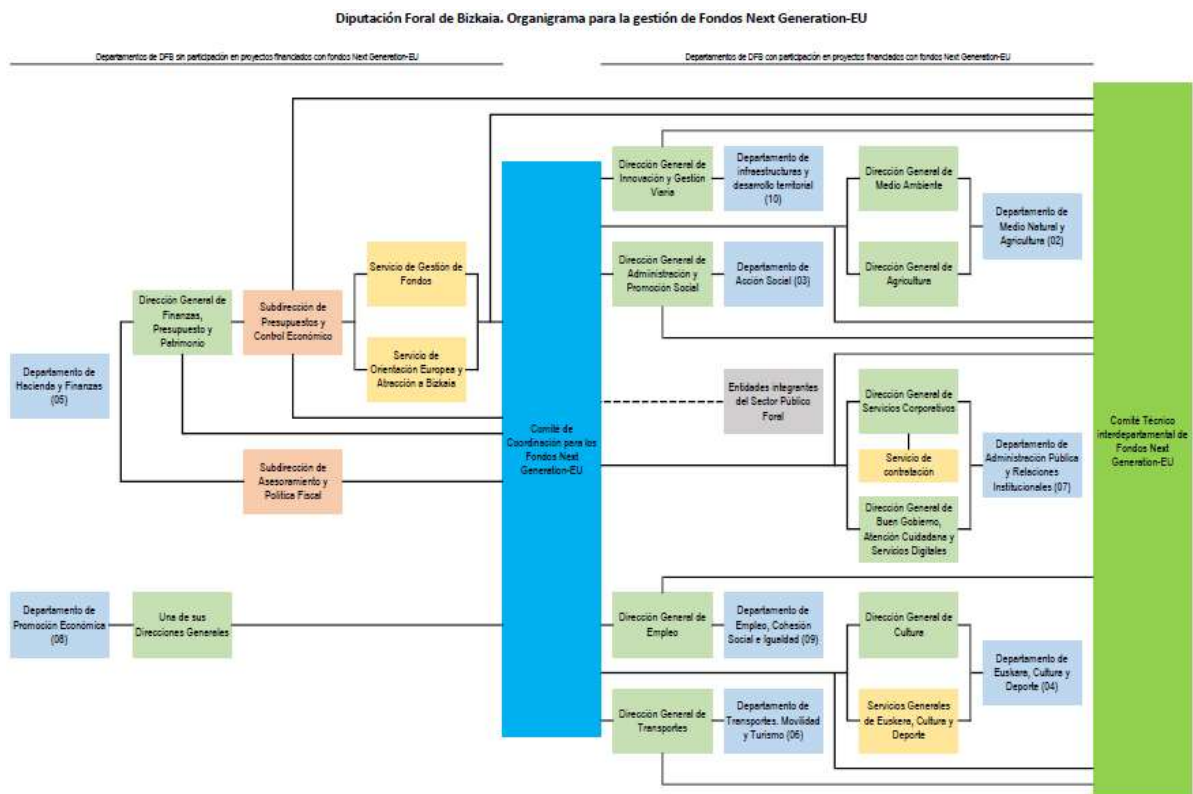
Diputación Foral de Bizkaia. Organigrama para la gestión de Fondos Next Generation-EU

Departamentos de DFB sin participación en proyectos financiados con fondos Next Generation-EU

Departamentos de DFB con participación en proyectos financiados con fondos Next Generation-EU

Departamento de Hacienda y Finanzas (05)

Dirección General de Finanzas, Presupuesto y Patrimonio

Subdirección de Presupuestos y Control Económico

Servicio de Gestión de Fondos

Servicio de Orientación Europea y Atracción a Bizkaia

Subdirección de Asesoramiento y Política Fiscal

Departamento de Promoción Económica (08)

Una de sus Direcciones Generales

Comité de Coordinación para los Fondos Next Generation-EU

Dirección General de Innovación y Gestión Viaria

Departamento de infraestructuras y desarrollo territorial (10)

Dirección General de Medio Ambiente

Departamento de Medio Natural y Agricultura (02)

Dirección General de Agricultura

Dirección General de Administración y Promoción Social

Departamento de Acción Social (03)

Entidades integrantes del Sector Público Foral

Dirección General de Servicios Corporativos

Servicio de contratación

Departamento de Administración Pública y Relaciones Institucionales (07)

Dirección General de Buen Gobierno, Atención Ciudadana y Servicios Digitales

Dirección General de Empleo

Departamento de Empleo, Cohesión Social e Igualdad (09)

Dirección General de Cultura

Departamento de Euskera, Cultura y Deporte (04)

Servicios Generales de Euskera, Cultura y Deporte

Dirección General de Transportes

Departamento de Transportes, Movilidad y Turismo (06)

Comité Técnico interdepartamental de Fondos Next Generation-EU